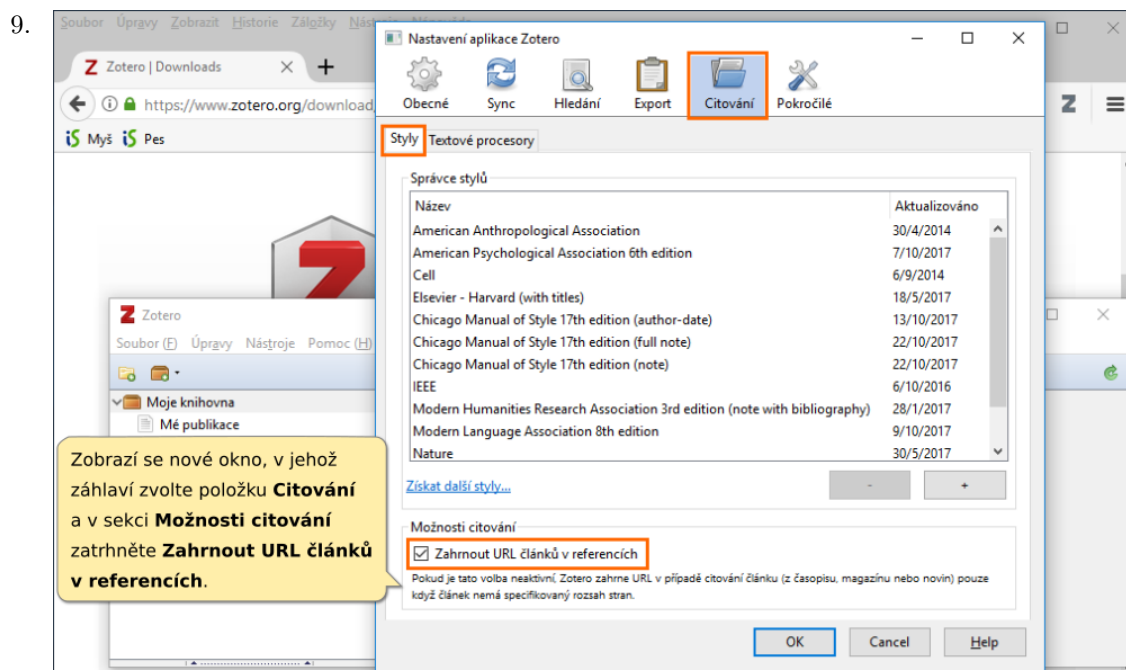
9.

Soubor Úpravy Zobrazit Historie Záložky Nástroje Nápověda

Zotero | Downloads

https://www.zotero.org/download

Myš Pes

Nastavení aplikace Zotero

Obecné Sync Hledání Export Citování Pokročilé

Styly Textové procesory

Správce stylů

| Název | Aktualizováno |
|---|---|
| American Anthropological Association | 30/4/2014 |
| American Psychological Association 6th edition | 7/10/2017 |
| Cell | 6/9/2014 |
| Elsevier - Harvard (with titles) | 18/5/2017 |
| Chicago Manual of Style 17th edition (author-date) | 13/10/2017 |
| Chicago Manual of Style 17th edition (full note) | 22/10/2017 |
| Chicago Manual of Style 17th edition (note) | 22/10/2017 |
| IEEE | 6/10/2016 |
| Modern Humanities Research Association 3rd edition (note with bibliography) | 28/1/2017 |
| Modern Language Association 8th edition | 9/10/2017 |
| Nature | 30/5/2017 |

Získat další styly...

-

+

Možnosti citování

Zahrnout URL článků v referencích

Pokud je tato volba neaktivní, Zotero zahrne URL v případě citování článku (z časopisu, magazínu nebo novin) pouze když článek nemá specifikovaný rozsah stran.

OK Cancel Help

Zotero

Soubor (F) Úpravy Nástroje Pomoc (H)

Moje knihovna

Mé publikace

Zobrazí se nové okno, v jehož záhlaví zvolte položku **Citování** a v sekci **Možnosti citování** zatrhněte **Zahrnout URL článků v referencích**.